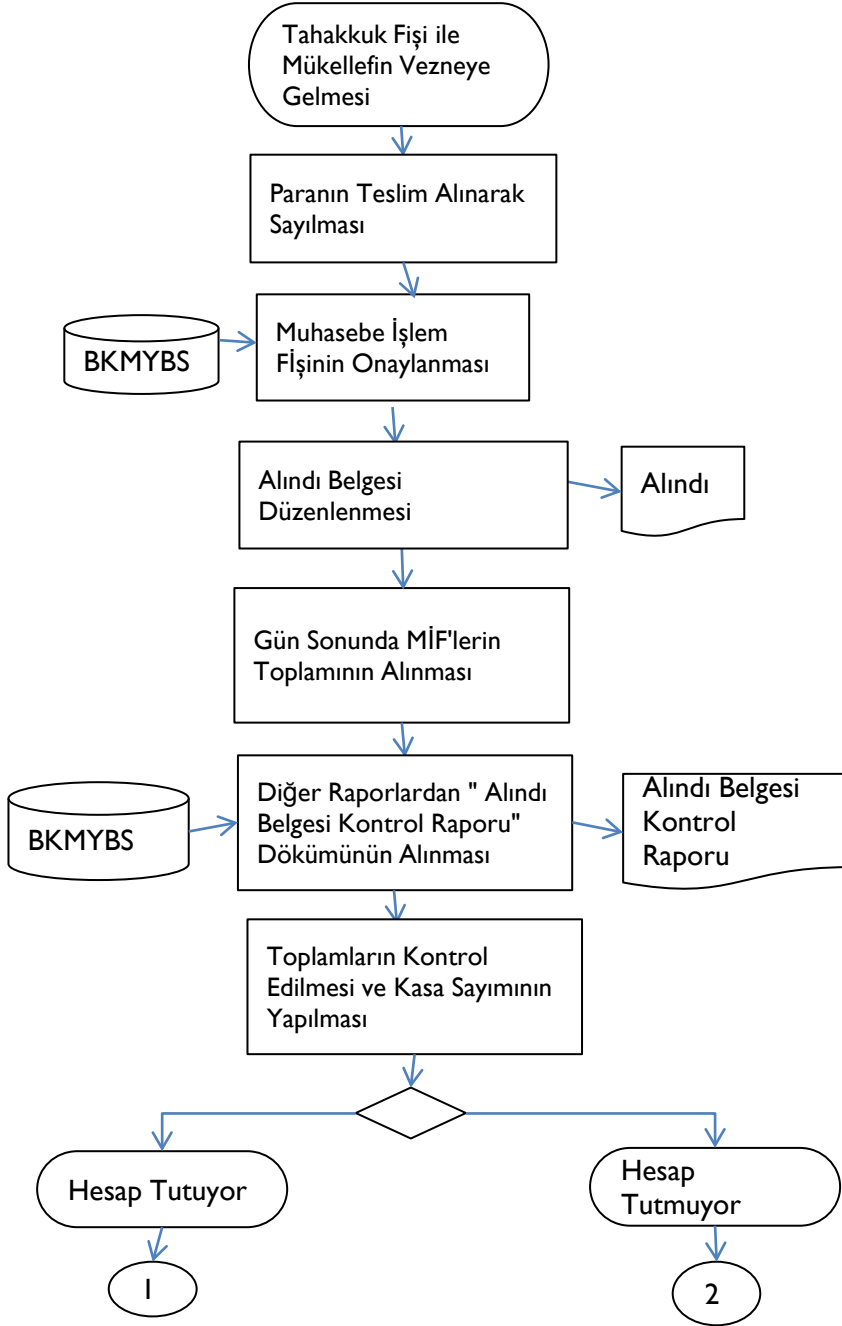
Tahakkuk Fişi ile Mükellefin Vezneye Gelmesi

Paranın Teslim Alınarak Sayılması

BKMYBS

Muhasebe İşlem FİşinIn Onaylanması

Alındı Belgesi Düzenlenmesi

Alındı

Gün Sonunda MİF'lerin Toplamının Alınması

BKMYBS

Diğer Raporlardan " Alındı Belgesi Kontrol Raporu" Dökümünün Alınması

Alındı Belgesi Kontrol Raporu

Toplamların Kontrol Edilmesi ve Kasa Sayımının Yapılması

Hesap Tutuyor

Hesap Tutmuyor

1

2